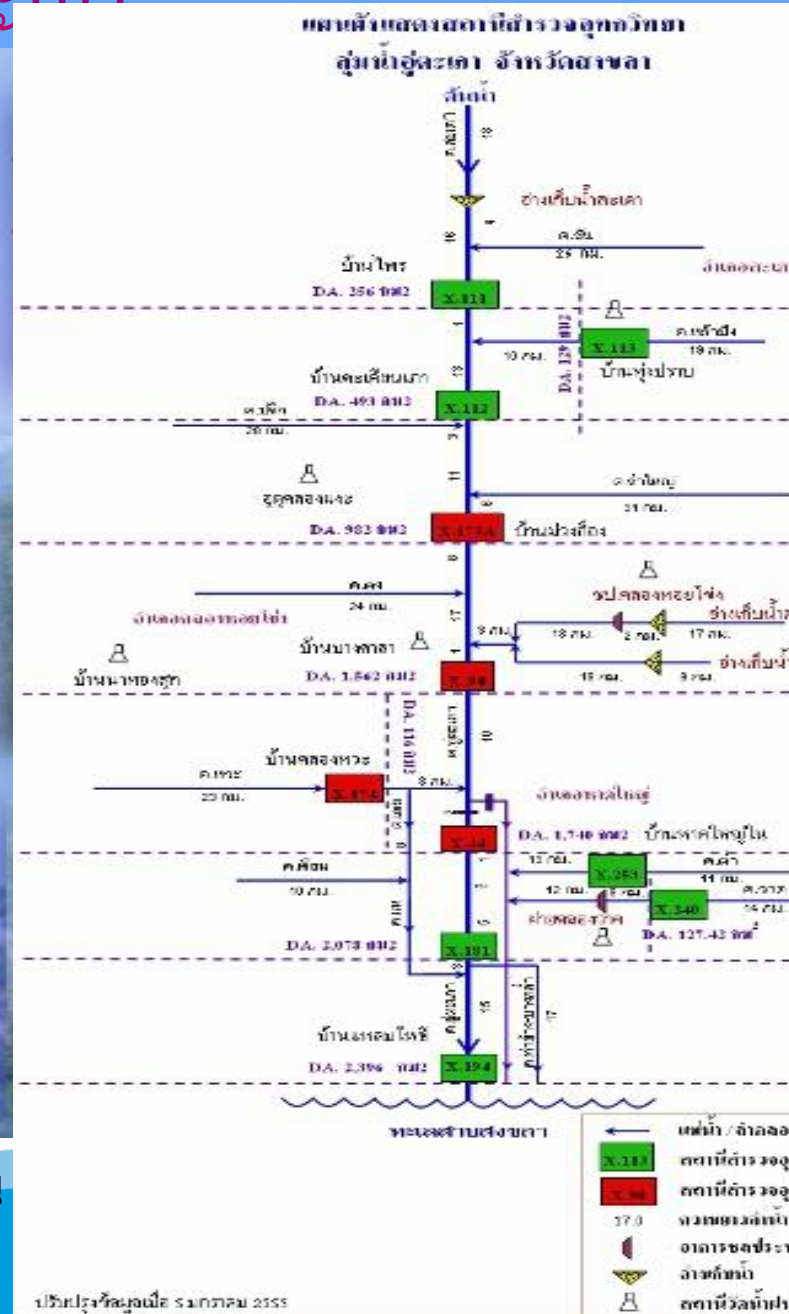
แผนผังแสดงสถานีสำรวจอุทกวิทยา
ลุ่มน้ำอู่ตะเภา จังหวัดสงขลา

ต้นน้ำ
คลองอู่ตะเภา
อ่างเก็บน้ำสะเดา
ค.ยิน
25 กม.
บ้านไพร
D.A. 256 ตร.กม.
X.111
X.113
ค.พรุ้งมีง
18 กม.
10 กม.
D.A. 129 ตร.กม.
บ้านทุ่งปรวบ
บ้านคะเตียนนาก
D.A. 493 ตร.กม.
X.112
ค.หีก
20 กม.
ฐดูคลองแงะ
ค.จำไหญ่
31 กม.
D.A. 983 ตร.กม.
X.173A
บ้านปวงสิ่อง
ค.ยศ
24 กม.
จปคลองหอยโข่ง
อ่างเก็บน้ำ
17 กม.
18 กม.
2 กม.
8 กม.
บ้านบางศาลา
บ้านนาทองสูก
D.A. 1,562 ตร.กม.
X.90
18 กม.
9 กม.
อ่างเก็บน้ำ
D.A. 116 ตร.กม.
บ้านคลองหวะ
ค.หวะ
25 กม.
X.87-0
8 กม.
อำเภอหาดใหญ่
X.44
D.A. 1,740 ตร.กม. บ้านหาดใหญ่ใน
10 กม.
X.253
ค.ต่ำ
11 กม.
ค.เตียน
10 กม.
12 กม.
X.240
14 กม.
ฝายคลองราค
D.A. 127.42 ตร.กม.
D.A. 2,078 ตร.กม.
X.191
บ้านแหลมโพธิ์
D.A. 2,396 ตร.กม.
X.194
ทะเลสาบสงขลา

แม่น้ำ / ลำคลอง
X.113 สถานีสำรวจอุ
X.90 สถานีสำรวจอุ
17.0 ความยาวลำน้ำ
อาคารชลประ
อ่างเก็บน้ำ
สถานีวัดน้ำฝน

ปรับปรุงข้อมูลเมื่อ รมกราคม 2555